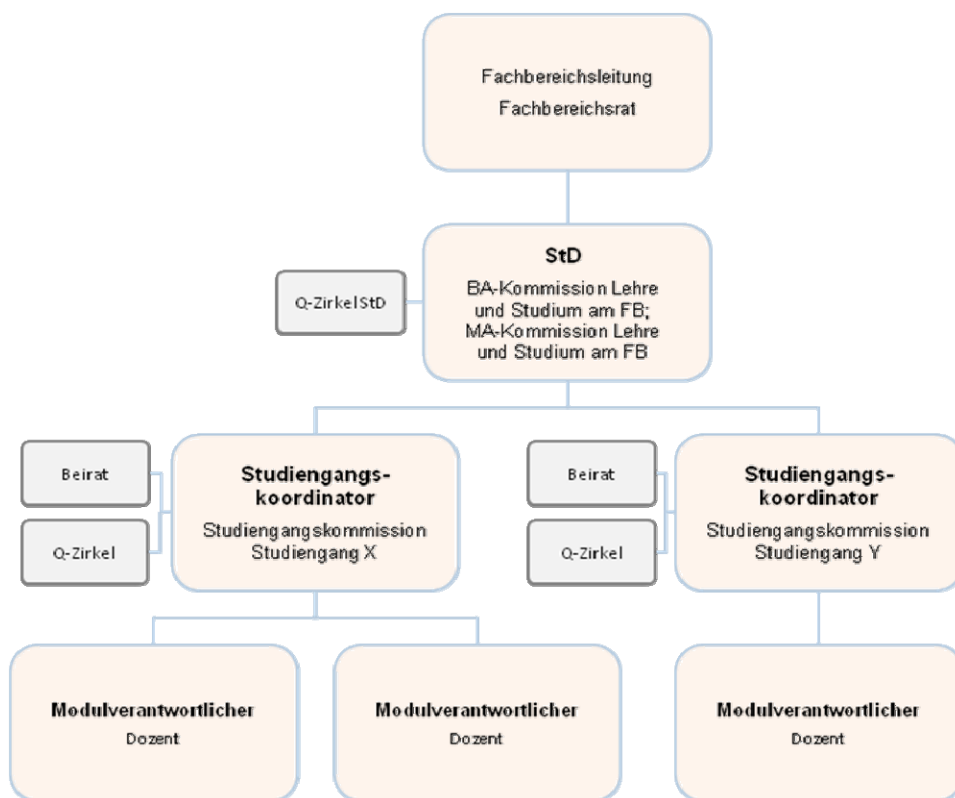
Fachbereichsleitung
Fachbereichsrat

StD
BA-Kommission Lehre und Studium am FB; MA-Kommission Lehre und Studium am FB

Q-Zirkel StD

Beirat

Q-Zirkel

Studiengangs-koordinator
Studiengangskommission Studiengang X

Beirat

Q-Zirkel

Studiengangs-koordinator
Studiengangskommission Studiengang Y

Modulverantwortlicher
Dozent

Modulverantwortlicher
Dozent

Modulverantwortlicher
Dozent